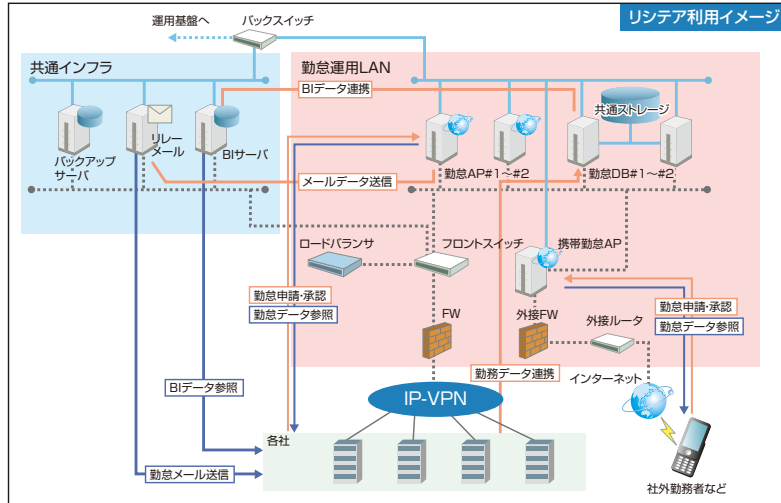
リシテア利用イメージ

運用基盤へ
バックスイッチ

共通インフラ
勤怠運用LAN

BIデータ連携
共通ストレージ

バックアップサーバ
リレーメール
BIサーバ
勤怠AP#1～#2
勤怠DB#1～#2

メールデータ送信

ロードバランサ
フロントスイッチ
携帯勤怠AP

勤怠申請・承認
勤怠データ参照

FW
外接FW
外接ルータ

勤怠申請・承認
勤怠データ参照

勤務データ連携
インターネット

BIデータ参照
IP-VPN

各社

勤怠メール送信

社外勤務者など